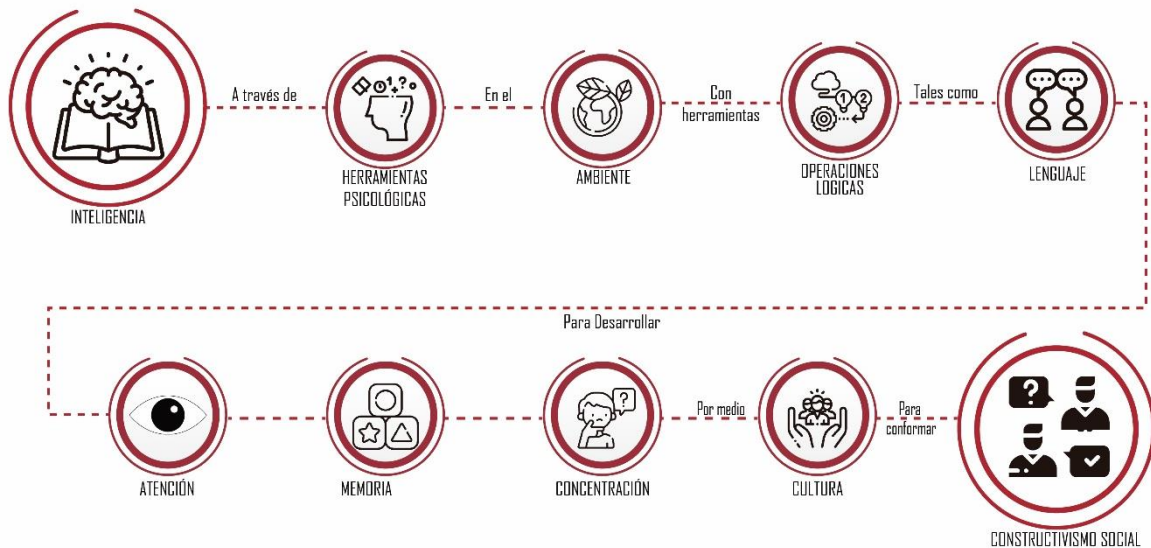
INTELIGENCIA

A través de

HERRAMIENTAS PSICOLÓGICAS

En el

AMBIENTE

Con herramientas

OPERACIONES LOGICAS

Tales como

LENGUAJE

Para Desarrollar

ATENCIÓN

MEMORIA

CONCENTRACIÓN

Por medio

CULTURA

Para conformar

CONSTRUCTIVISMO SOCIAL